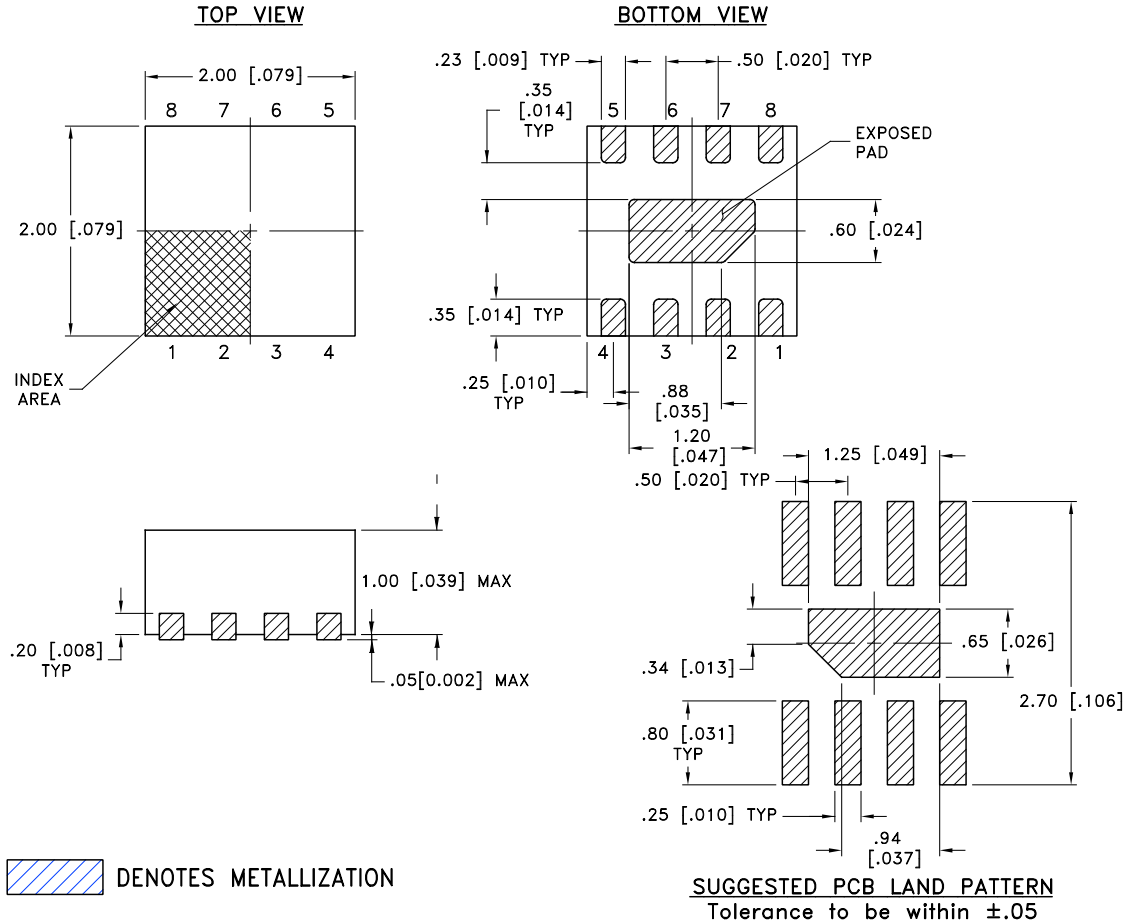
TOP VIEW

2.00 [.079]

8 7 6 5

2.00 [.079]

1 2 3 4

INDEX AREA

BOTTOM VIEW

.23 [.009] TYP

.50 [.020] TYP

.35 [.014] TYP

5 6 7 8

EXPOSED PAD

.60 [.024]

.35 [.014] TYP

4 3 2 1

.25 [.010] TYP

.88 [.035]

1.20 [.047]

1.00 [.039] MAX

.20 [.008] TYP

.05[0.002] MAX

1.25 [.049]

.50 [.020] TYP

.65 [.026]

.34 [.013]

2.70 [.106]

.80 [.031] TYP

.25 [.010] TYP

.94 [.037]

DENOTES METALLIZATION

SUGGESTED PCB LAND PATTERN
Tolerance to be within ±.05